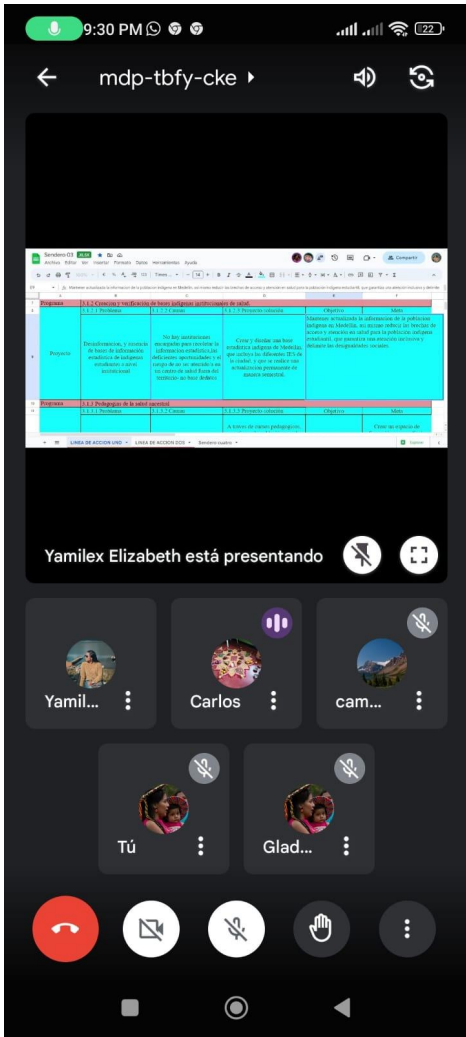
9:30 PM

mdp-tbfy-cke

Sendero-03

Archivo Editar Ver Insertar Formato Datos Herramientas Ayuda

Compartir

Programa | 3.1.2 Creación y verificación de bases indígenas institucionales de salud.

3.1.2.1 Problema | 3.1.2.2 Causas | 3.1.2.3 Proyecto solución | Objetivo | Meta

Proyecto | Desinformación, y creación de bases de información estadística de indígenas actualizados a nivel acción local | No hay instituciones encargadas para recolectar la información estadística (ni) deficientes oportunidades y el riesgo de no ser atendido a un centro de salud fuera del territorio no hay dedicado | Crear y diseñar una base estadística indígena de Medellín, que incluya los diferentes IPS de la ciudad, y que se realice una actualización permanente de manera semestral. | Mantener actualizada la información de la población indígena en Medellín, así mismo reducir las brechas de acceso y atención en salud para la población indígena estudiantil, que garantice una atención incisiva y diferente a la población indígena desplazados sociales.

Programa | 3.1.3 Pedagogías de la salud ancestral

3.1.3.1 Problema | 3.1.3.2 Causas | 3.1.3.3 Proyecto solución | Objetivo | Meta

A través de cursos pedagógicos | Crear un espacio de

LINEA DE ACCION UNO | LINEA DE ACCION DOS | Sendero cuatro

Yamilex Elizabeth está presentando

Yamil...

Carlos

cam...

Tú

Glad...